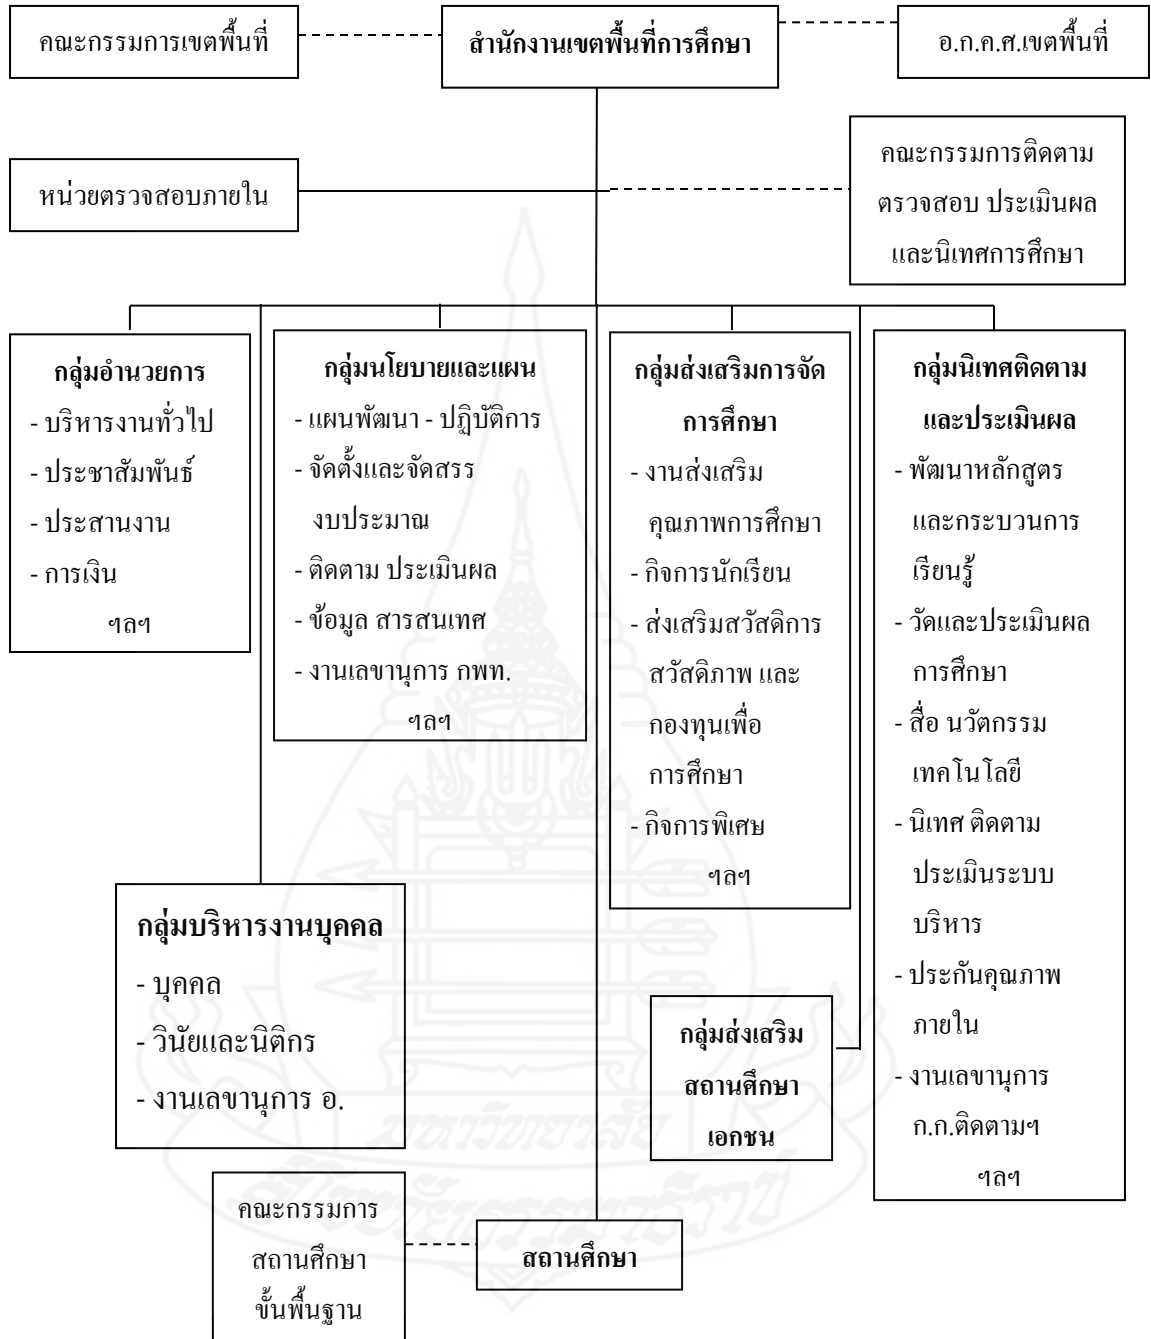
คณะกรรมการเขตพื้นที่

สำนักงานเขตพื้นที่การศึกษา

อ.ก.ค.ศ.เขตพื้นที่

หน่วยตรวจสอบภายใน

คณะกรรมการติดตาม ตรวจสอบ ประเมินผล และนิเทศการศึกษา

กลุ่มอำนวยการ
- บริหารงานทั่วไป
- ประชาสัมพันธ์
- ประสานงาน
- การเงิน
ฯลฯ

กลุ่มนโยบายและแผน
- แผนพัฒนา - ปฏิบัติการ
- จัดตั้งและจัดสรร งบประมาณ
- ติดตาม ประเมินผล
- ข้อมูล สารสนเทศ
- งานเลขานุการ กพท.
ฯลฯ

กลุ่มส่งเสริมการจัดการศึกษา
- งานส่งเสริม คุณภาพการศึกษา
- กิจการนักเรียน
- ส่งเสริมสวัสดิการ สวัสดิภาพ และ กองทุนเพื่อ การศึกษา
- กิจการพิเศษ
ฯลฯ

กลุ่มนิเทศติดตาม และประเมินผล
- พัฒนาหลักสูตร และกระบวนการ เรียนรู้
- วัดและประเมินผล การศึกษา
- สื่อ นวัตกรรม เทคโนโลยี
- นิเทศ ติดตาม ประเมินระบบ บริหาร
- ประกันคุณภาพ ภายใน
- งานเลขานุการ ก.ก.ติดตามฯ
ฯลฯ

กลุ่มบริหารงานบุคคล
- บุคคล
- วินัยและนิติกร
- งานเลขานุการ อ.

กลุ่มส่งเสริม สถานศึกษา เอกชน

คณะกรรมการ สถานศึกษา ขั้นพื้นฐาน

สถานศึกษา